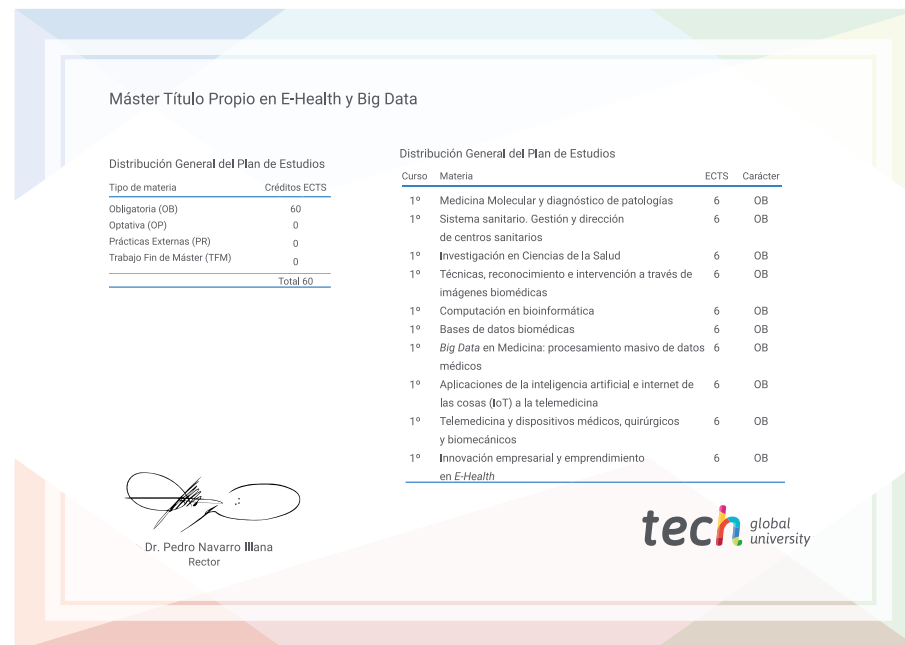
Máster Título Propio en E-Health y Big Data

Distribución General del Plan de Estudios

| Tipo de materia | Créditos ECTS |
|---|---|
| Obligatoria (OB) | 60 |
| Optativa (OP) | 0 |
| Prácticas Externas (PR) | 0 |
| Trabajo Fin de Máster (TFM) | 0 |
| | Total 60 |

Distribución General del Plan de Estudios

| Curso | Materia | ECTS | Carácter |
|---|---|---|---|
| 1º | Medicina Molecular y diagnóstico de patologías | 6 | OB |
| 1º | Sistema sanitario. Gestión y dirección de centros sanitarios | 6 | OB |
| 1º | Investigación en Ciencias de la Salud | 6 | OB |
| 1º | Técnicas, reconocimiento e intervención a través de imágenes biomédicas | 6 | OB |
| 1º | Computación en bioinformática | 6 | OB |
| 1º | Bases de datos biomédicas | 6 | OB |
| 1º | *Big Data* en Medicina: procesamiento masivo de datos médicos | 6 | OB |
| 1º | Aplicaciones de la inteligencia artificial e internet de las cosas (IoT) a la telemedicina | 6 | OB |
| 1º | Telemedicina y dispositivos médicos, quirúrgicos y biomecánicos | 6 | OB |
| 1º | Innovación empresarial y emprendimiento en *E-Health* | 6 | OB |

Dr. Pedro Navarro Illana
Rector

tech global university